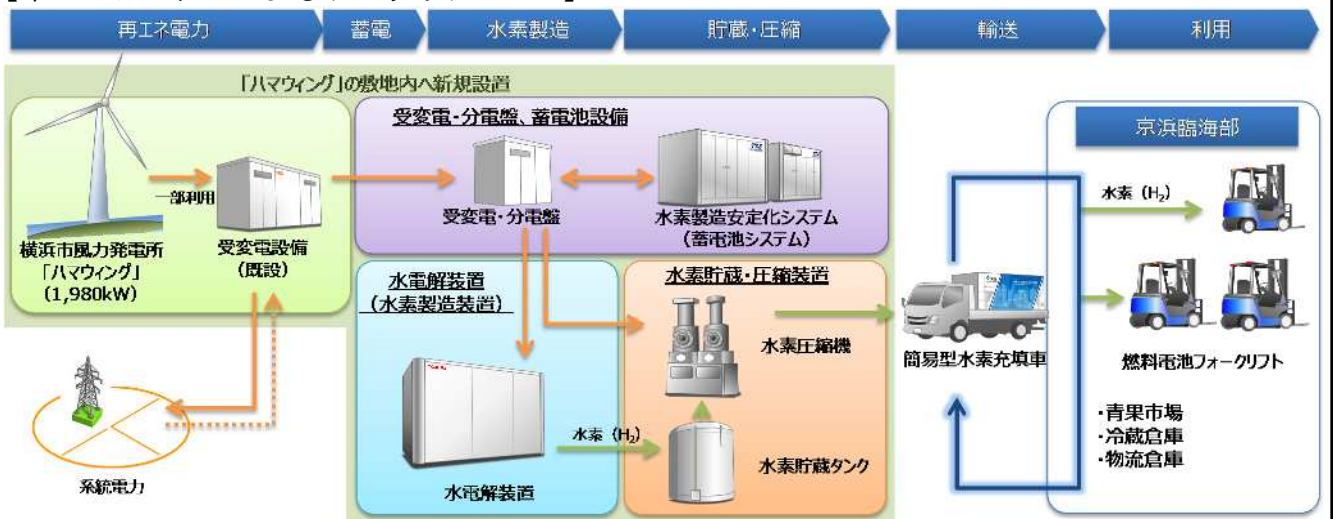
再エネ電力

蓄電

水素製造

貯蔵・圧縮

輸送

利用

「ハマウィング」の敷地内へ新規設置

横浜市風力発電所「ハマウィング」(1,980kW)

一部利用

受変電設備(既設)

受変電・分電盤、蓄電池設備

受変電・分電盤

水素製造安定化システム(蓄電池システム)

水電解装置(水素製造装置)

水電解装置

水素(H$_2$)

水素貯蔵・圧縮装置

水素圧縮機

水素貯蔵タンク

系統電力

簡易型水素充填車

京浜臨海部

水素(H$_2$)

燃料電池フォークリフト

・青果市場
・冷蔵倉庫
・物流倉庫